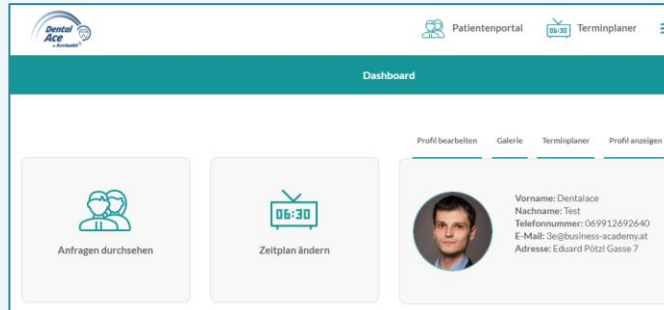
Dental Ace
a Arzitektil

Patientenportal

06:30 Terminplaner

Dashboard

Profil bearbeiten
Galerie
Terminplaner
Profil anzeigen

Anfragen durchsehen

06:30

Zeitplan ändern

Vorname: Dentalace
Nachname: Test
Telefonnummer: 069912692640
E-Mail: 3e@business-academy.at
Adresse: Eduard Pötzl Gasse 7